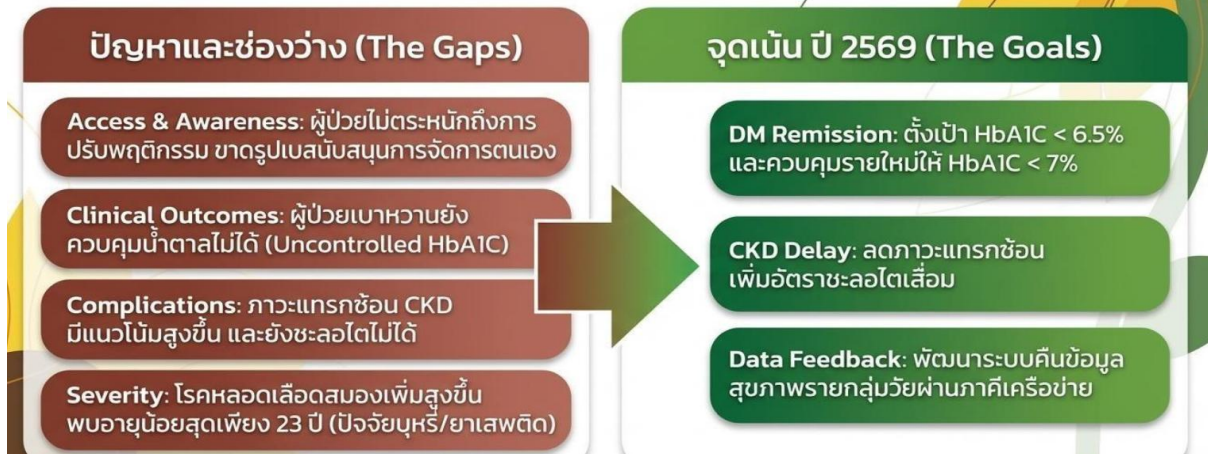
ปัญหาและช่องว่าง (The Gaps)

Access & Awareness: ผู้ป่วยไม่ตระหนักถึงการปรับพฤติกรรม ขาดรูปแบสนับสนุนการจัดการตนเอง

Clinical Outcomes: ผู้ป่วยเบาหวานยังควบคุมน้ำตาลไม่ได้ (Uncontrolled HbA1C)

Complications: ภาวะแทรกซ้อน CKD มีแนวโน้มสูงขึ้น และยังชะลอไตไม่ได้

Severity: โรคหลอดเลือดสมองเพิ่มสูงขึ้น พบอายุน้อยสุดเพียง 23 ปี (ปัจจัยบุหรี่/ยาเสพติด)

จุดเน้น ปี 2569 (The Goals)

DM Remission: ตั้งเป้า HbA1C < 6.5% และควบคุมรายใหม่ให้ HbA1C < 7%

CKD Delay: ลดภาวะแทรกซ้อน เพิ่มอัตราชะลอไตเสื่อม

Data Feedback: พัฒนาระบบคืนข้อมูลสุขภาพรายกลุ่มวัยผ่านภาคีเครือข่าย